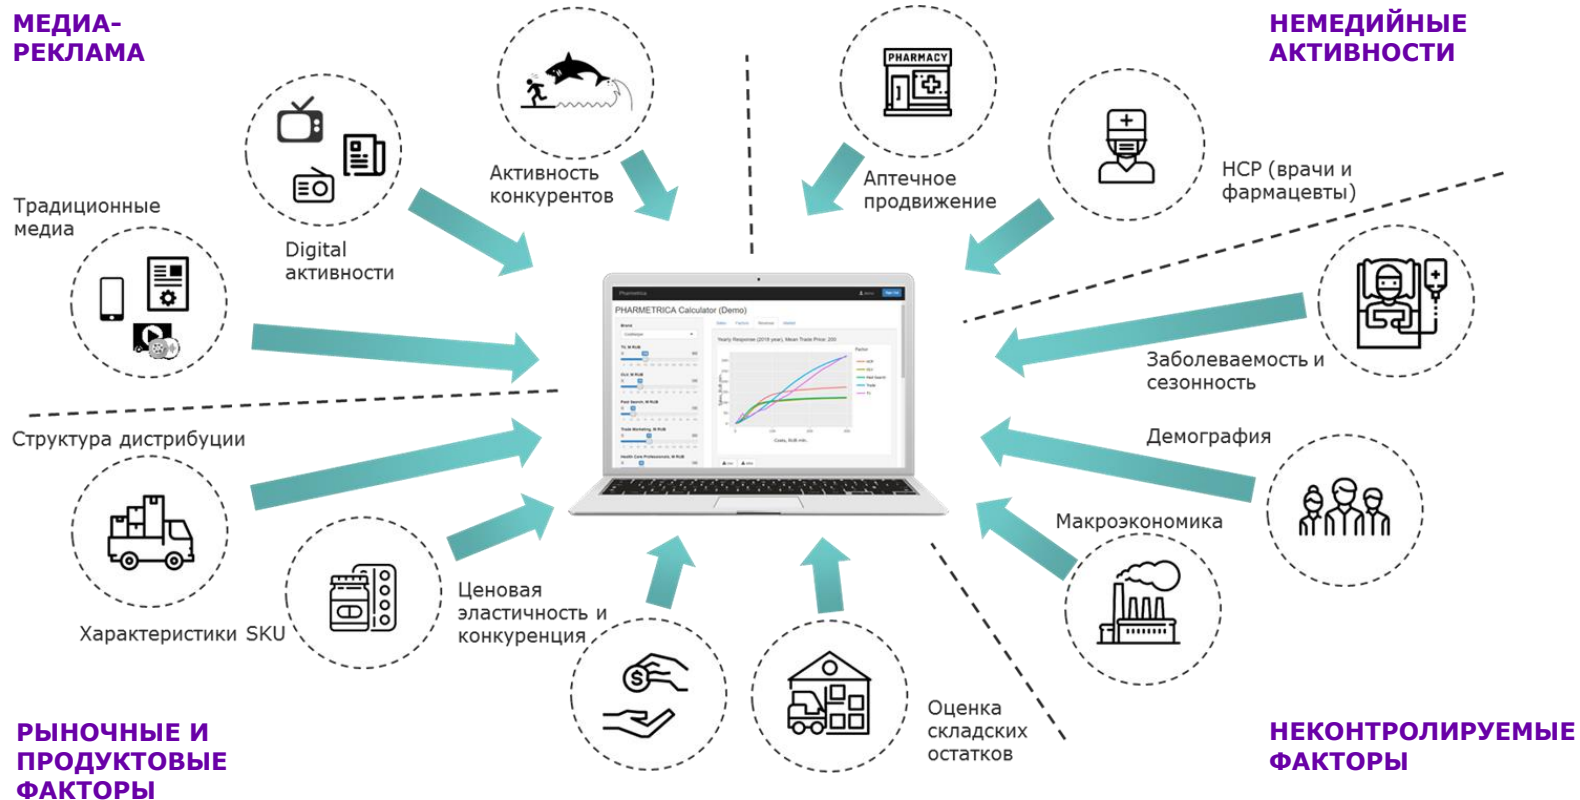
МЕДИА-РЕКЛАМА

НЕМЕДИЙНЫЕ АКТИВНОСТИ

Активность конкурентов

PHARMACY

Аптечное продвижение

Традиционные медиа

Digital активности

HCP (врачи и фармацевты)

PHARMETRICA Calculator (Demo)

Заболеваемость и сезонность

Структура дистрибуции

Демография

Макроэкономика

Ценовая эластичность и конкуренция

Характеристики SKU

Оценка складских остатков

РЫНОЧНЫЕ И ПРОДУКТОВЫЕ ФАКТОРЫ

НЕКОНТРОЛИРУЕМЫЕ ФАКТОРЫ